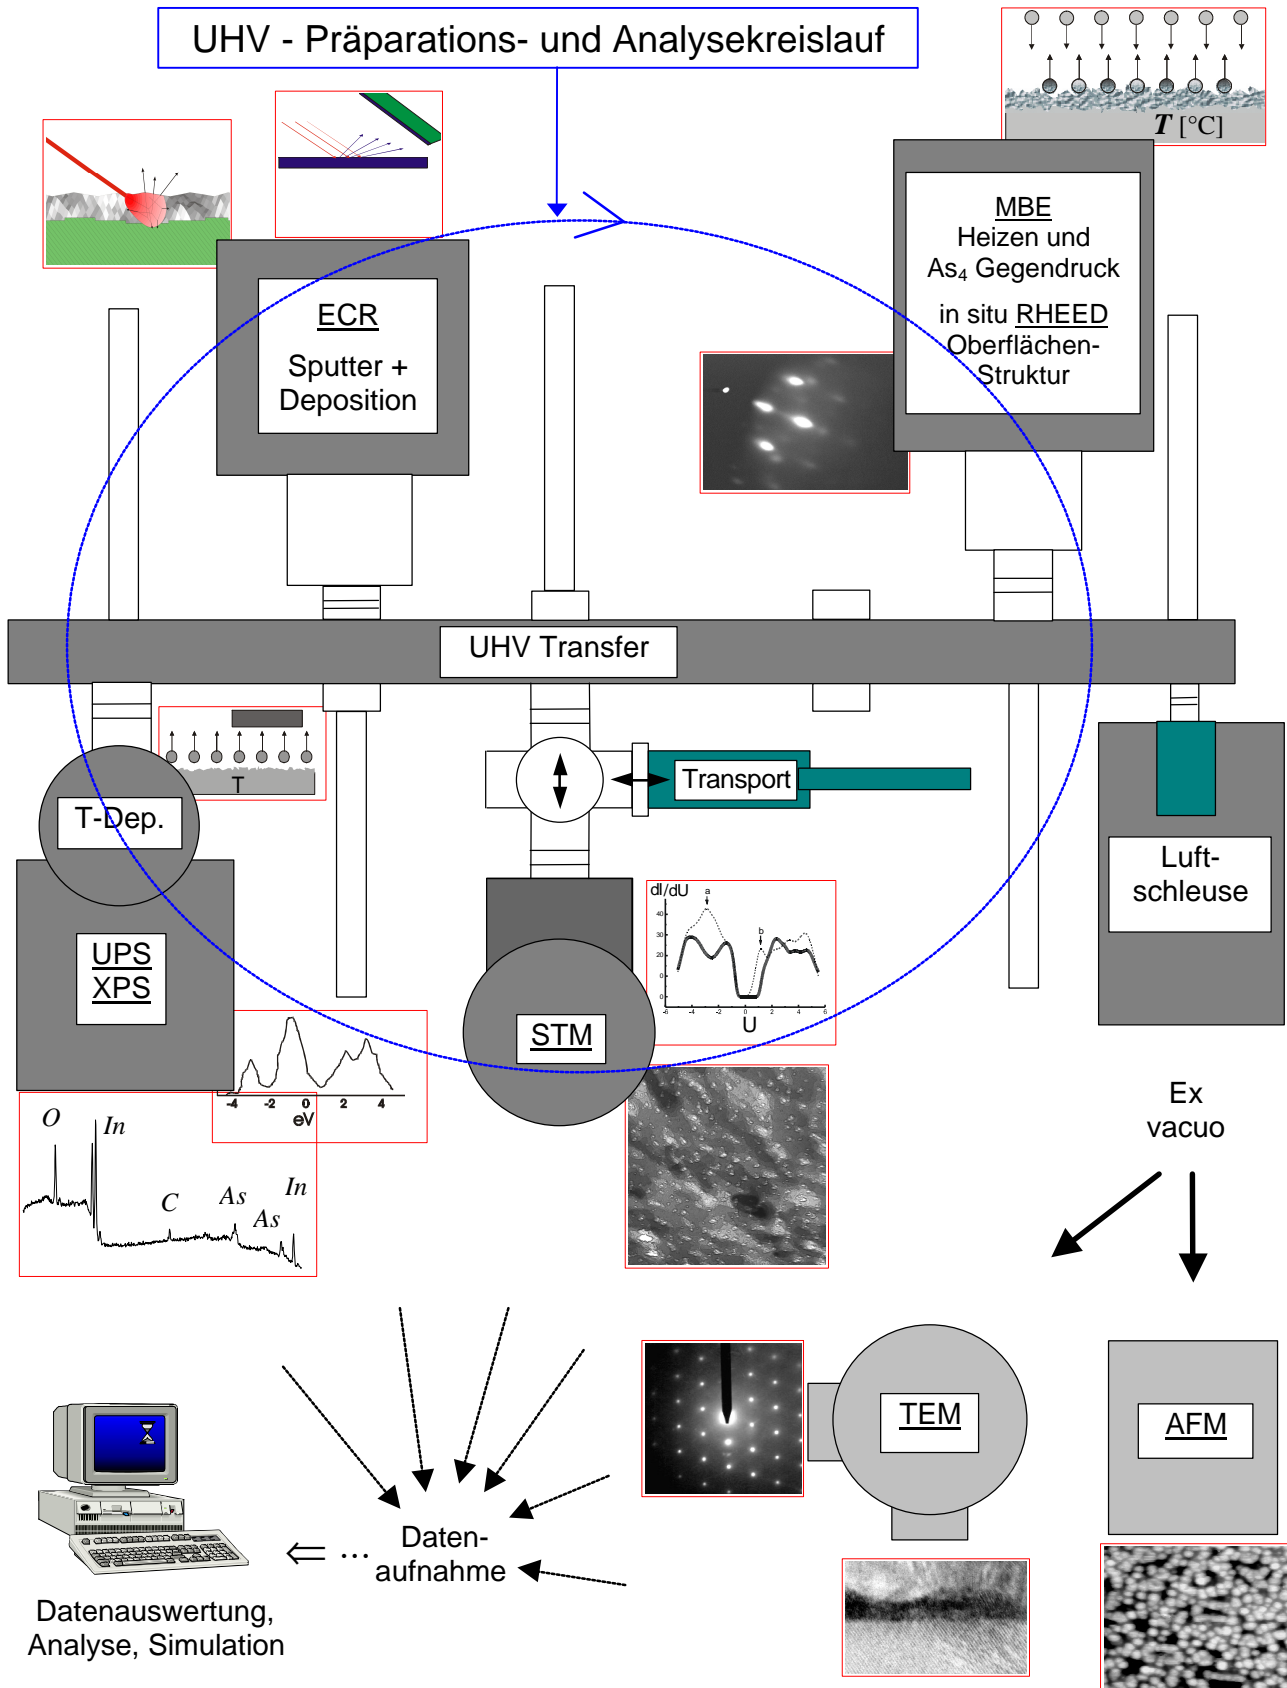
UHV - Präparations- und Analysekreislauf

$T$ [°C]

MBE
Heizen und
$As_4$ Gegendruck

in situ RHEED
Oberflächen-
Struktur

ECR
Sputter +
Deposition

UHV Transfer

T

T-Dep.

Transport

Luft-
schleuse

UPS
XPS

-4 -2 0 2 4
eV

dI/dU
a
b
40
30
20
10
0
0
-6 -4 -2 0 2 4 6
U

STM

O
In
C
As
As
In

Ex
vacuo

TEM

AFM

Daten-
aufnahme

⇐ ...

Datenauswertung,
Analyse, Simulation